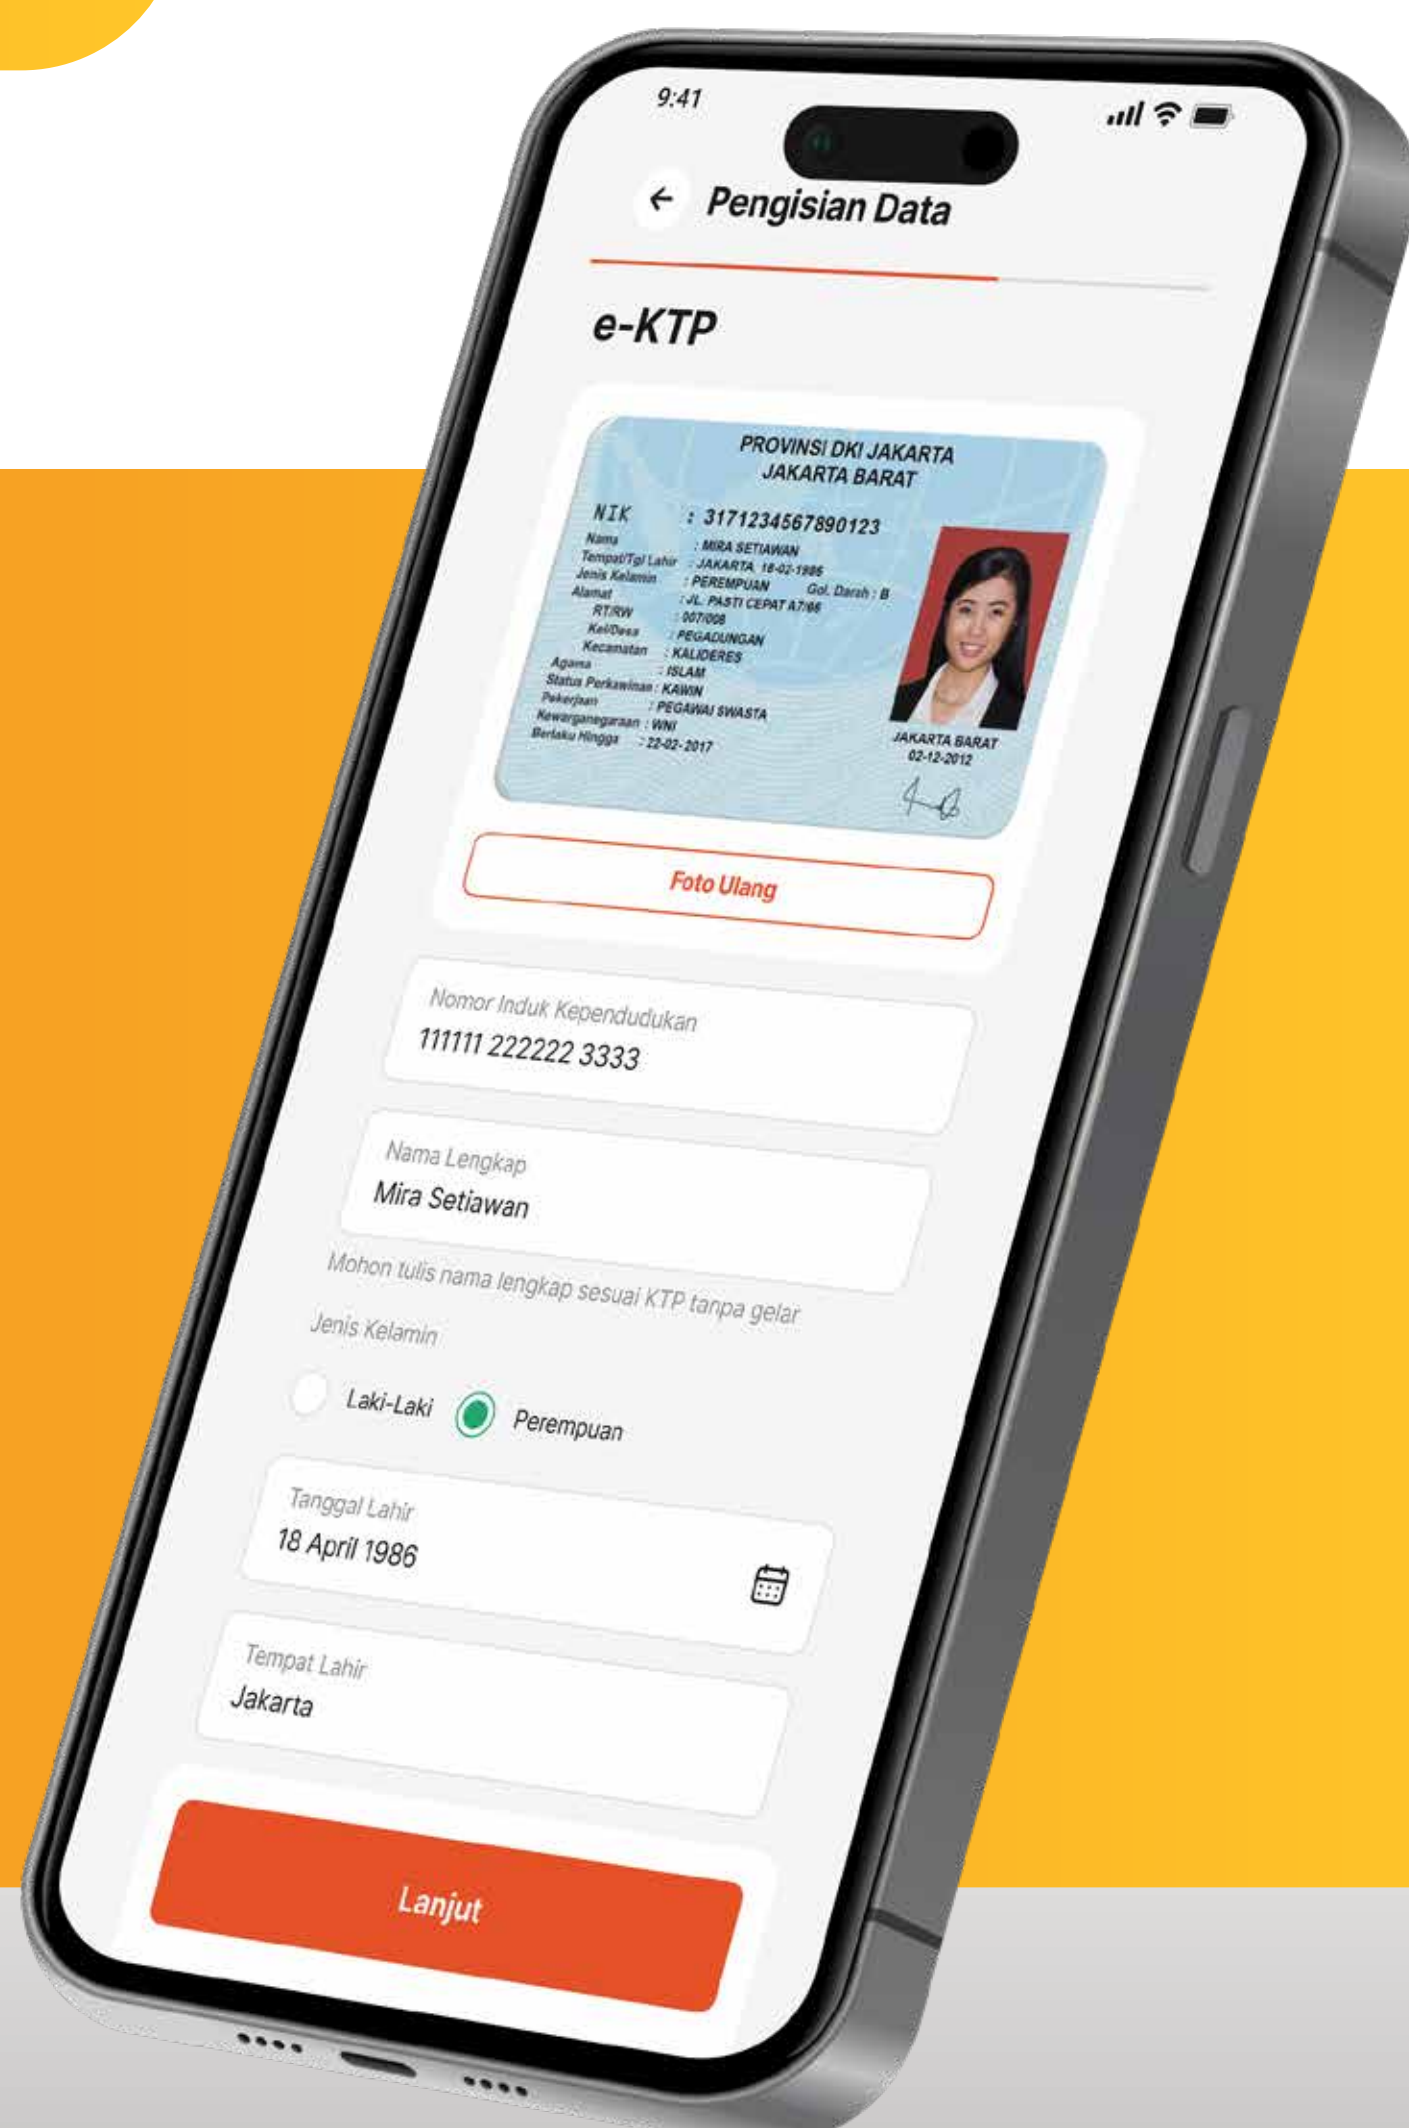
9:41

Pengisian Data

e-KTP

PROVINSI DKI JAKARTA
JAKARTA BARAT

NIK : 3171234567890123
Nama : MIRA SETIAWAN
Tempat/Tgl Lahir : JAKARTA, 18-02-1986
Jenis Kelamin : PEREMPUAN Gol. Darah : B
Alamat : JL. PASTI CEPAT A7/66
RT/RW : 007/008
Kel/Desa : PEGADUNGAN
Kecamatan : KALIDERES
Agama : ISLAM
Status Perkawinan : KAWIN
Pekerjaan : PEGAWAI SWASTA
Kewarganegaraan : WNI
Berlaku Hingga : 22-02-2017

JAKARTA BARAT
02-12-2012

Foto Ulang

Nomor Induk Kependudukan
111111 222222 3333

Nama Lengkap
Mira Setiawan

Mohon tulis nama lengkap sesuai KTP tanpa gelar

Jenis Kelamin

Laki-Laki Perempuan

Tanggal Lahir
18 April 1986

Tempat Lahir
Jakarta

Lanjut